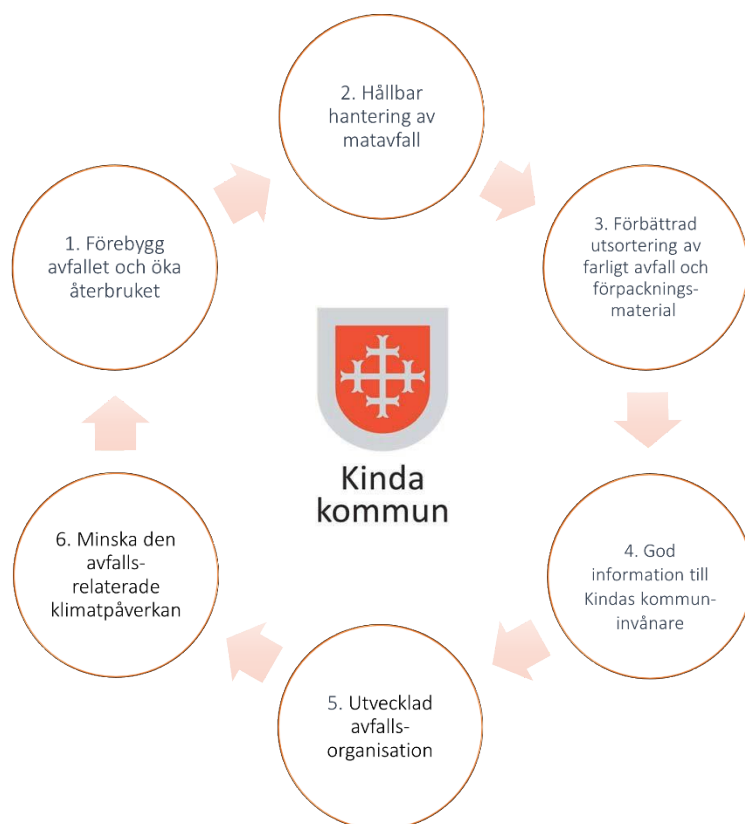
2. Hållbar hantering av matavfall

3. Förbättrad utsortering av farligt avfall och förpacknings-material

4. God information till Kindas kommun-invånare

5. Utvecklad avfalls-organisation

6. Minska den avfalls-relaterade klimatpåverkan

1. Förebygg avfallet och öka återbruket

Kinda kommun